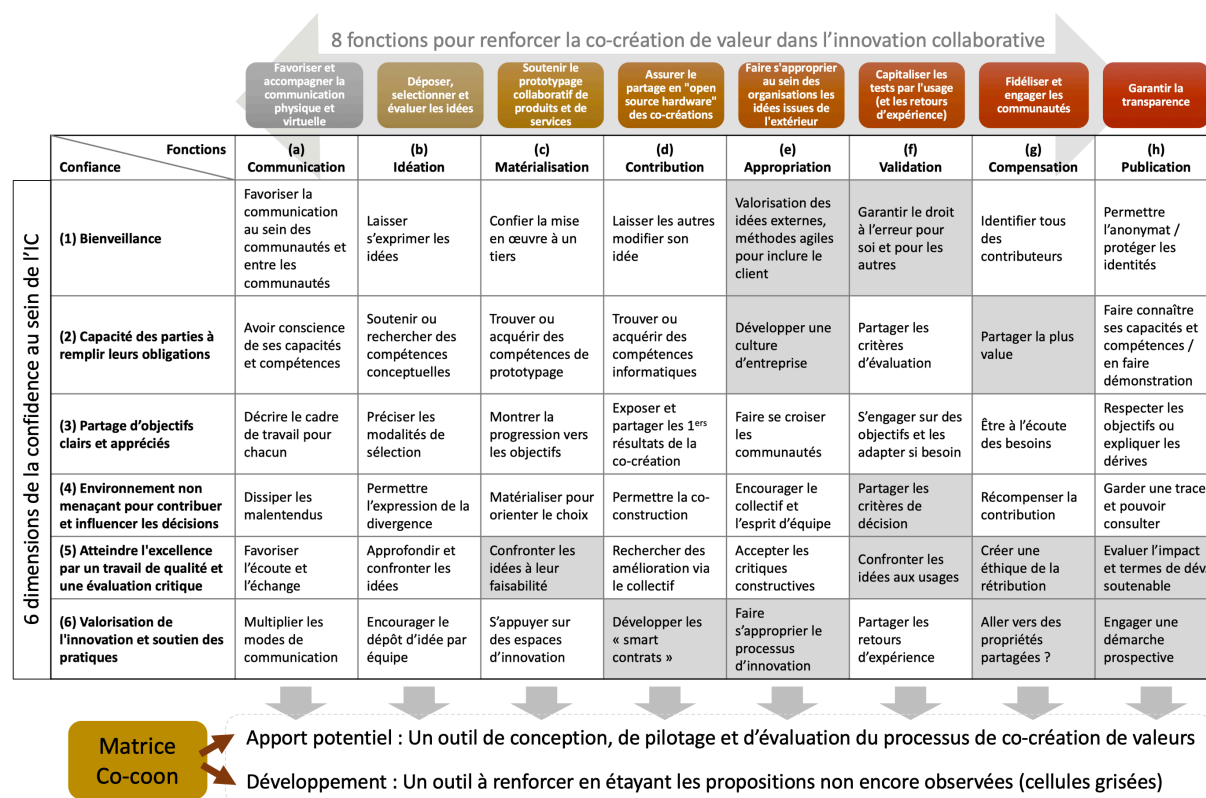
8 fonctions pour renforcer la co-création de valeur dans l'innovation collaborative

Favoriser et accompagner la communication physique et virtuelle

Déposer, selectionner et évaluer les idées

Soutenir le prototypage collaboratif de produits et de services

Assurer le partage en "open source hardware" des co-créations

Faire s'approprier au sein des organisations les idées issues de l'extérieur

Capitaliser les tests par l'usage (et les retours d'expérience)

Fidéliser et engager les communautés

Garantir la transparence

6 dimensions de la confidence au sein de l'IC

| Fonctions / Confiance | (a) Communication | (b) Idéation | (c) Matérialisation | (d) Contribution | (e) Appropriation | (f) Validation | (g) Compensation | (h) Publication |
|---|---|---|---|---|---|---|---|---|
| (1) Bienveillance | Favoriser la communication au sein des communautés et entre les communautés | Laisser s'exprimer les idées | Confier la mise en œuvre à un tiers | Laisser les autres modifier son idée | Valorisation des idées externes, méthodes agiles pour inclure le client | Garantir le droit à l'erreur pour soi et pour les autres | Identifier tous des contributeurs | Permettre l'anonymat / protéger les identités |
| (2) Capacité des parties à remplir leurs obligations | Avoir conscience de ses capacités et compétences | Soutenir ou rechercher des compétences conceptuelles | Trouver ou acquérir des compétences de prototypage | Trouver ou acquérir des compétences informatiques | Développer une culture d'entreprise | Partager les critères d'évaluation | Partager la plus value | Faire connaître ses capacités et compétences / en faire démonstration |
| (3) Partage d'objectifs clairs et appréciés | Décrire le cadre de travail pour chacun | Préciser les modalités de sélection | Montrer la progression vers les objectifs | Exposer et partager les 1$^{ers}$ résultats de la co-création | Faire se croiser les communautés | S'engager sur des objectifs et les adapter si besoin | Être à l'écoute des besoins | Respecter les objectifs ou expliquer les dérives |
| (4) Environnement non menaçant pour contribuer et influencer les décisions | Dissiper les malentendus | Permettre l'expression de la divergence | Matérialiser pour orienter le choix | Permettre la co-construction | Encourager le collectif et l'esprit d'équipe | Partager les critères de décision | Récompenser la contribution | Garder une trace et pouvoir consulter |
| (5) Atteindre l'excellence par un travail de qualité et une évaluation critique | Favoriser l'écoute et l'échange | Approfondir et confronter les idées | Confronter les idées à leur faisabilité | Rechercher des amélioration via le collectif | Accepter les critiques constructives | Confronter les idées aux usages | Créer une éthique de la rétribution | Evaluer l'impact et termes de déve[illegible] soutenable |
| (6) Valorisation de l'innovation et soutien des pratiques | Multiplier les modes de communication | Encourager le dépôt d'idée par équipe | S'appuyer sur des espaces d'innovation | Développer les « smart contrats » | Faire s'approprier le processus d'innovation | Partager les retours d'expérience | Aller vers des propriétés partagées ? | Engager une démarche prospective |

Matrice Co-coon

Apport potentiel : Un outil de conception, de pilotage et d'évaluation du processus de co-création de valeurs

Développement : Un outil à renforcer en étayant les propositions non encore observées (cellules grisées)